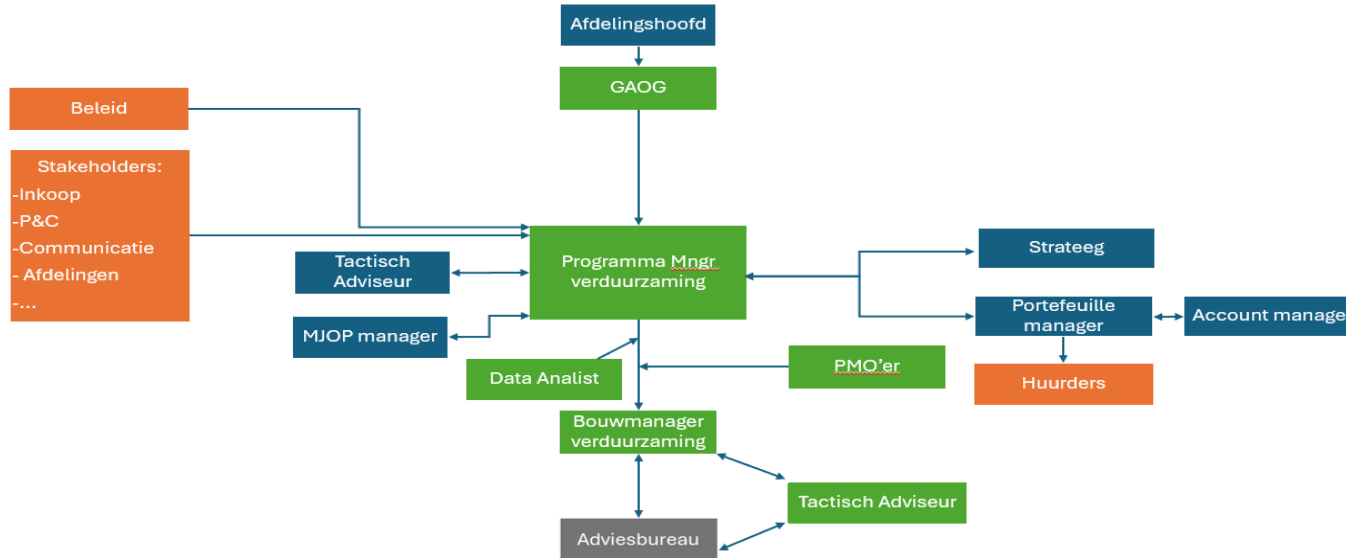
Afdelingshoofd

GAOG

Beleid

Stakeholders:
-Inkoop
-P&C
-Communicatie
- Afdelingen
-...

Programma Mngr verduurzaming

Strateeg

Tactisch Adviseur

Portefeuille manager

Account manage

MJOP manager

Huurders

Data Analist

PMO'er

Bouwmanager verduurzaming

Tactisch Adviseur

Adviesbureau